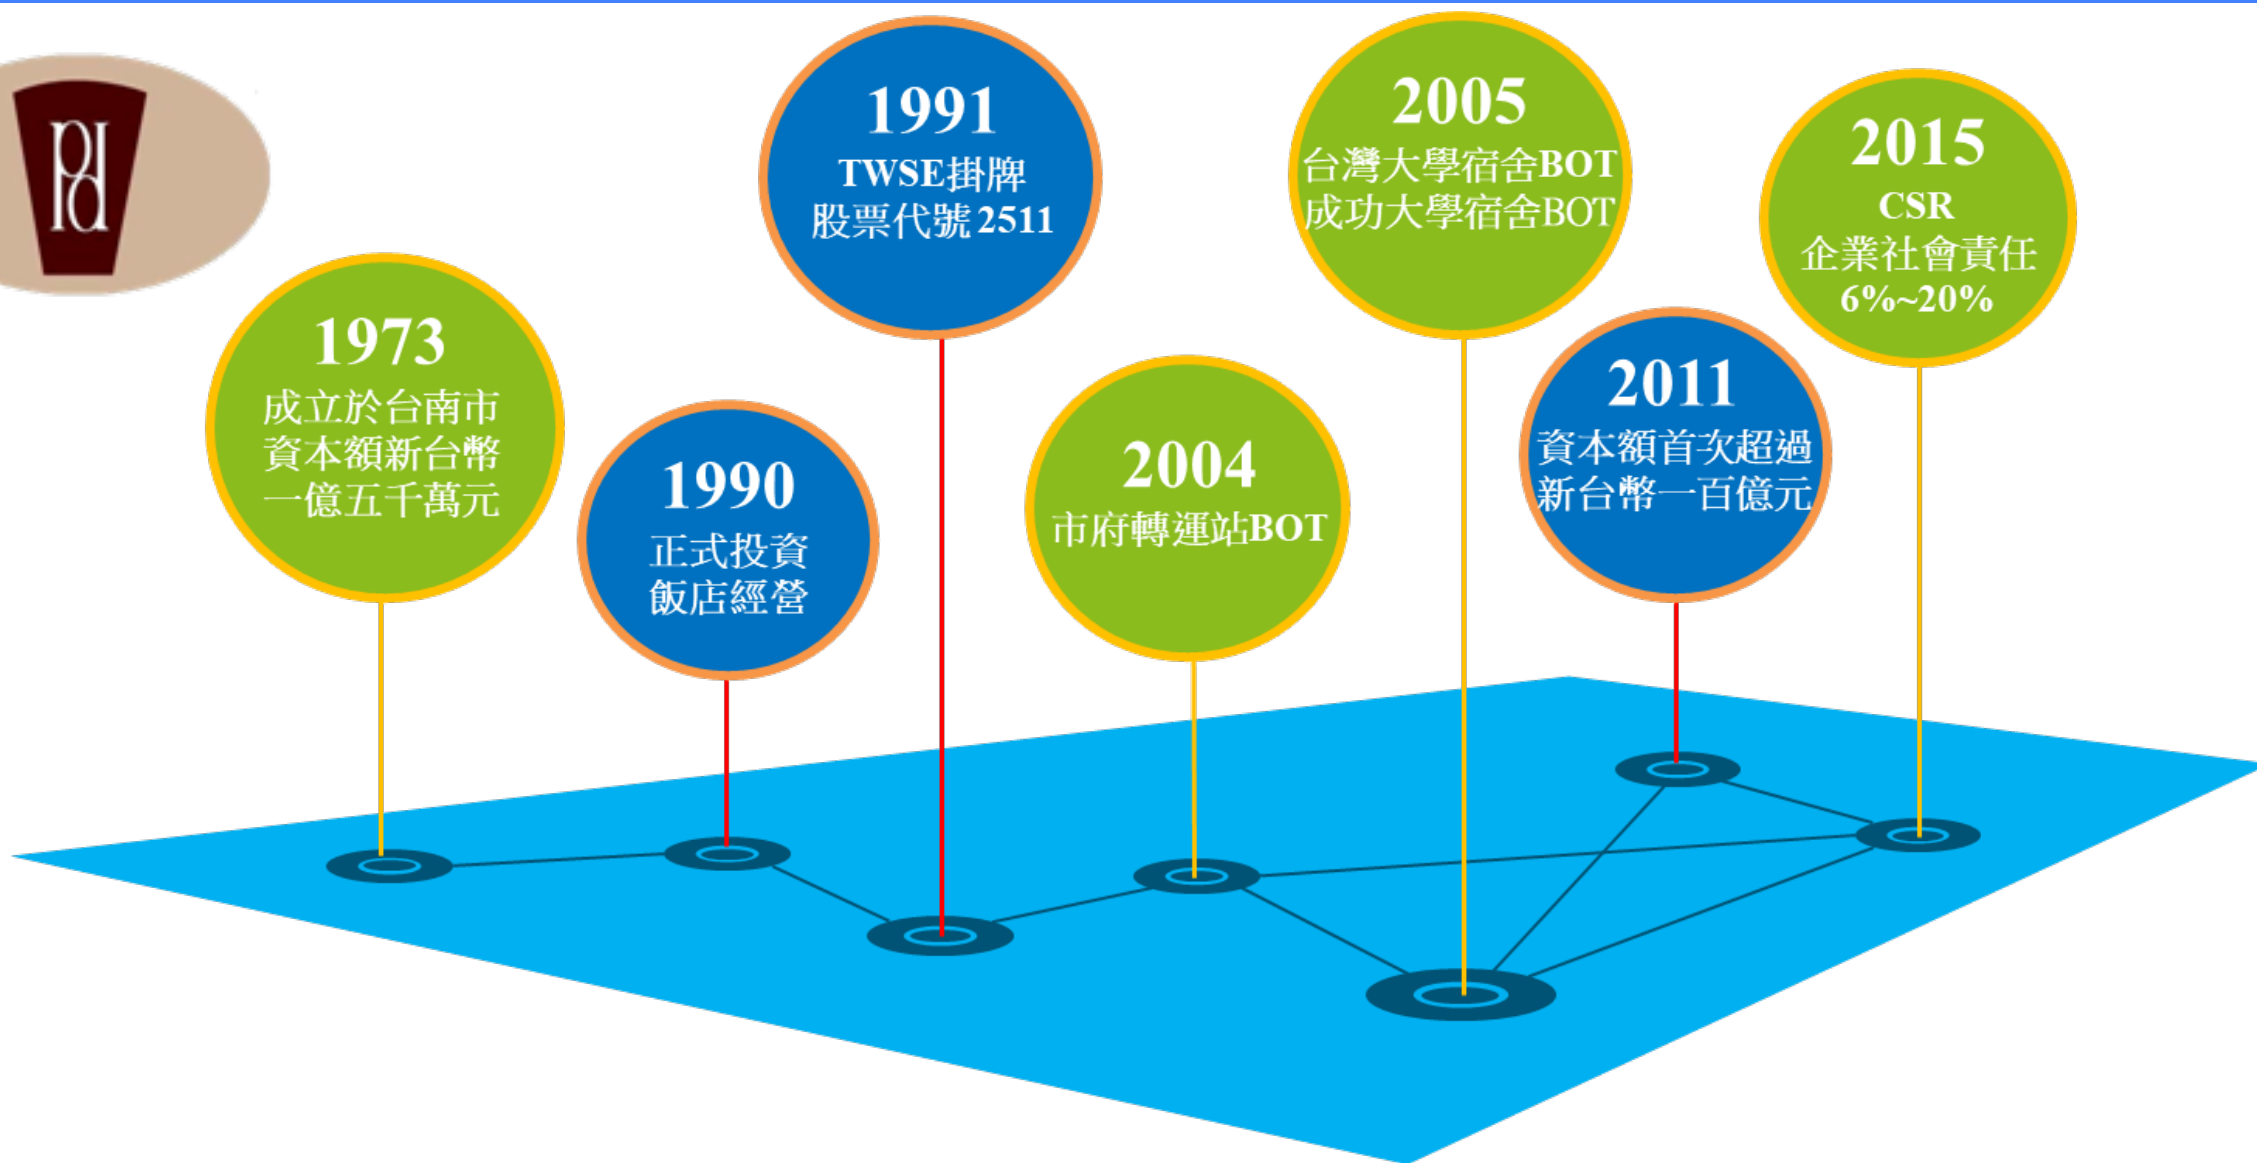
pd

1991
TWSE掛牌
股票代號2511

2005
台灣大學宿舍BOT
成功大學宿舍BOT

2015
CSR
企業社會責任
6%~20%

1973
成立於台南市
資本額新台幣
一億五千萬元

1990
正式投資
飯店經營

2004
市府轉運站BOT

2011
資本額首次超過
新台幣一百億元